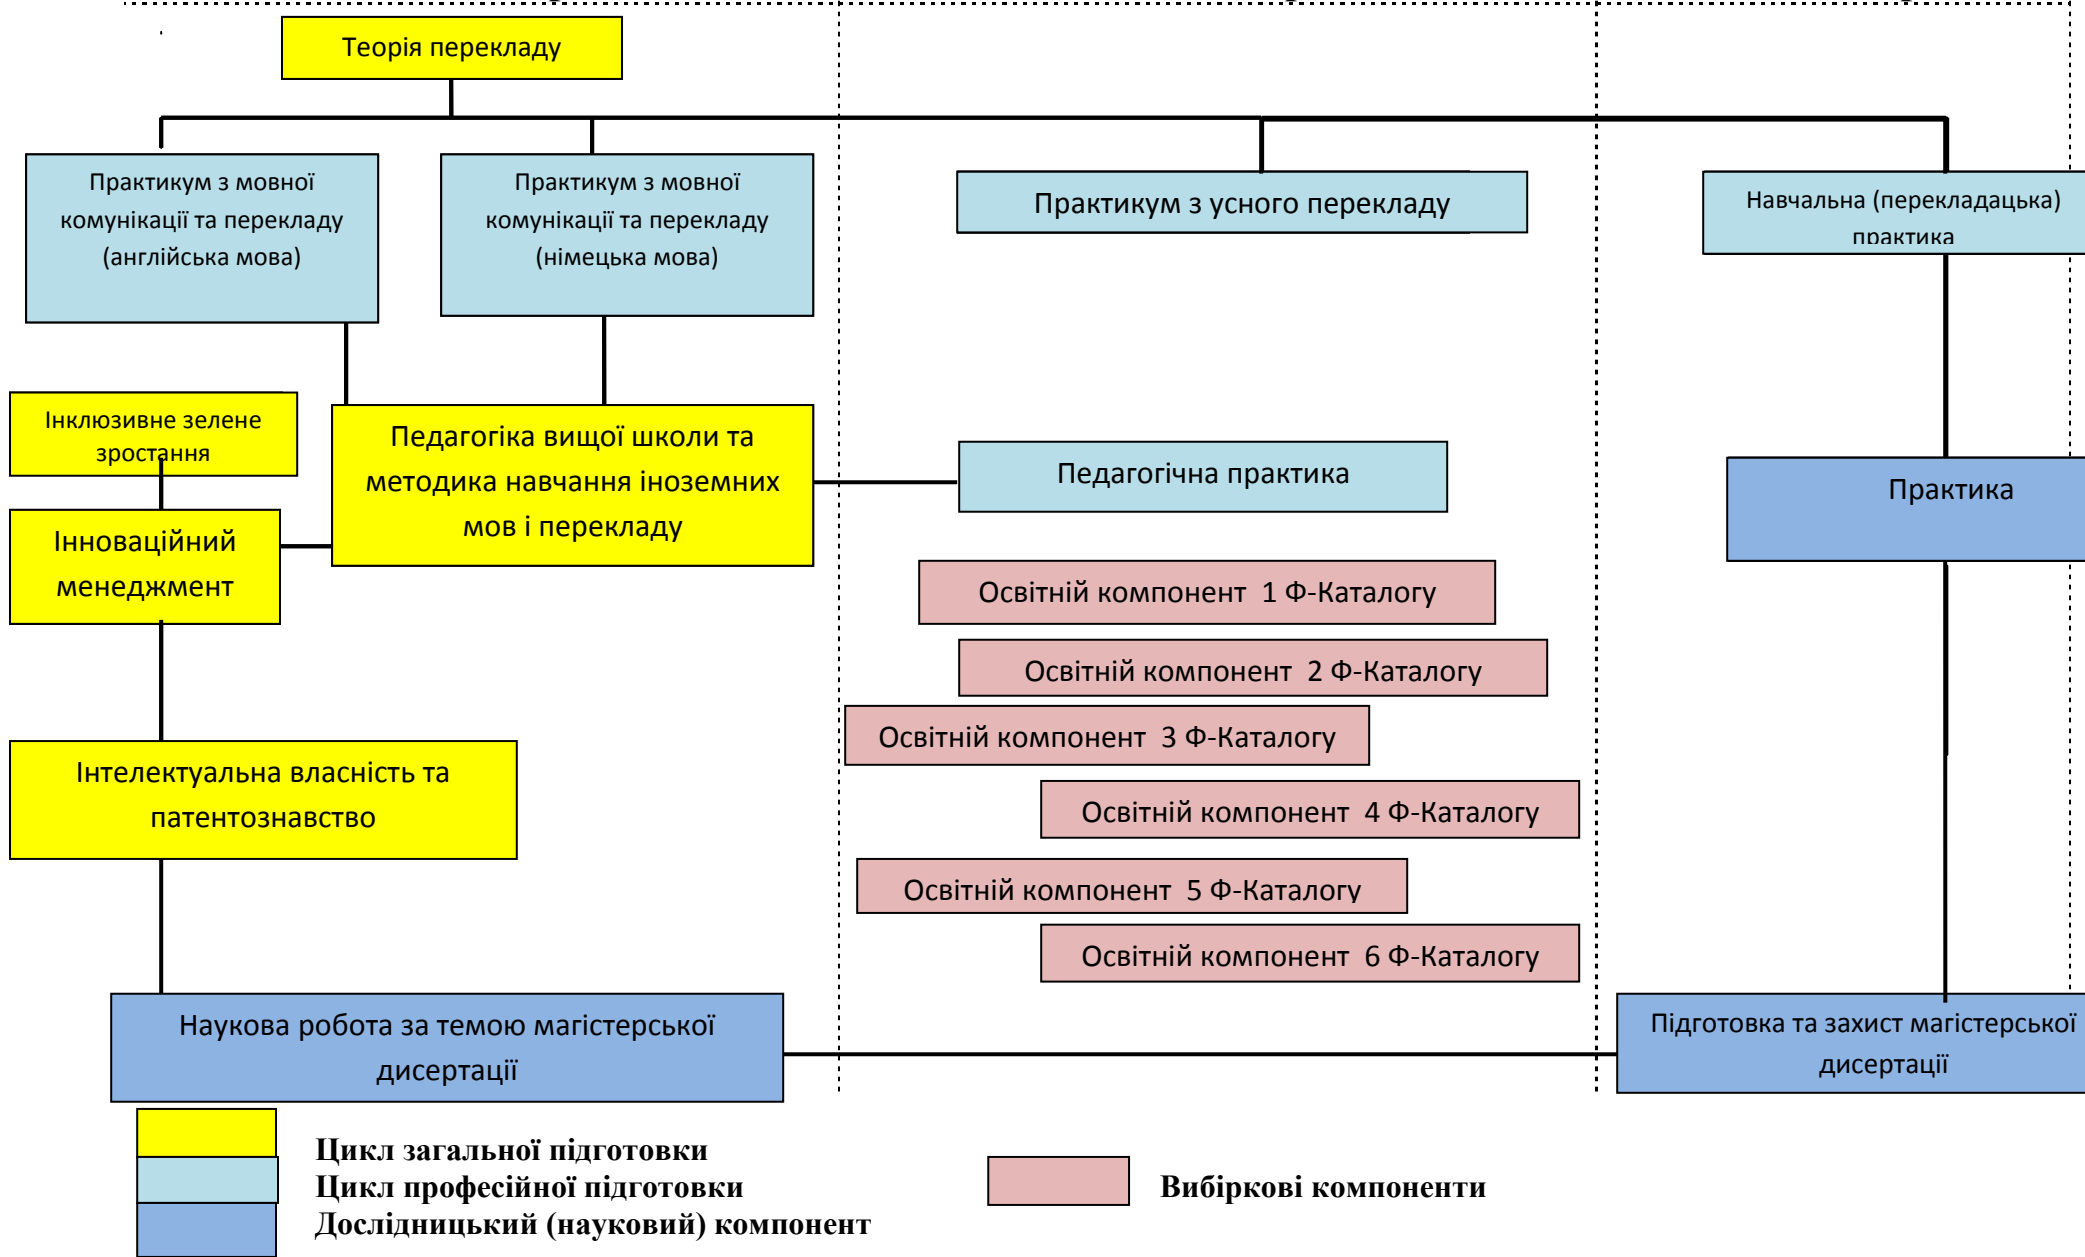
Теорія перекладу

Практикум з мовної комунікації та перекладу (англійська мова)

Практикум з мовної комунікації та перекладу (німецька мова)

Практикум з усного перекладу

Навчальна (перекладацька) практика

Інклюзивне зелене зростання

Педагогіка вищої школи та методика навчання іноземних мов і перекладу

Педагогічна практика

Практика

Інноваційний менеджмент

Освітній компонент 1 Ф-Каталогу

Освітній компонент 2 Ф-Каталогу

Освітній компонент 3 Ф-Каталогу

Інтелектуальна власність та патентознавство

Освітній компонент 4 Ф-Каталогу

Освітній компонент 5 Ф-Каталогу

Освітній компонент 6 Ф-Каталогу

Наукова робота за темою магістерської дисертації

Підготовка та захист магістерської дисертації

Цикл загальної підготовки
Цикл професійної підготовки
Дослідницький (науковий) компонент

Вибіркові компоненти